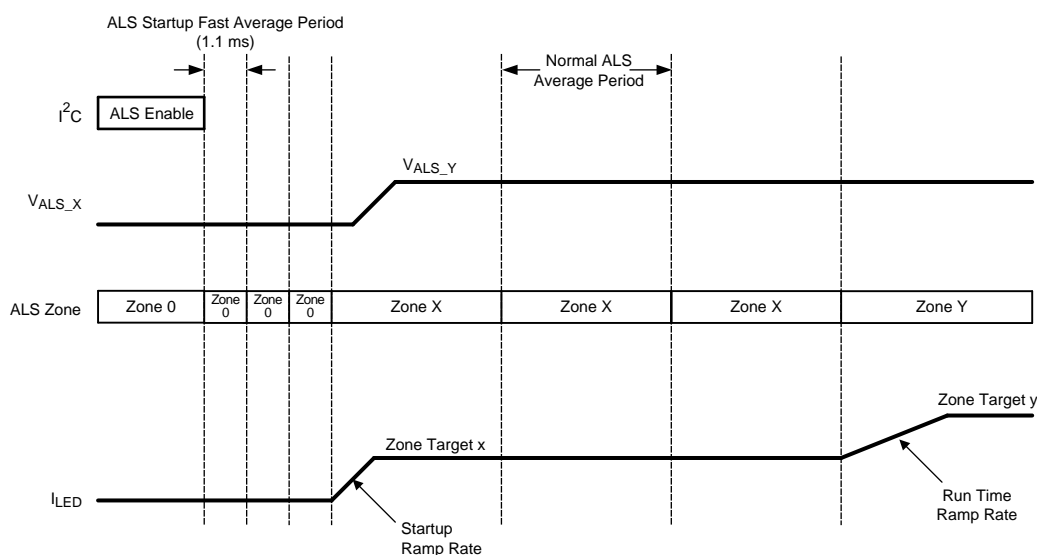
ALS Startup Fast Average Period
(1.1 ms)

Normal ALS
Average Period

$I^2C$

ALS Enable

$V_{ALS\_Y}$

$V_{ALS\_X}$

ALS Zone

| Zone 0 | Zone 0 | Zone 0 | Zone 0 | Zone X | Zone X | Zone X | Zone Y |
|---|---|---|---|---|---|---|---|

Zone Target y

Zone Target x

$I_{LED}$

Run Time
Ramp Rate

Startup
Ramp Rate